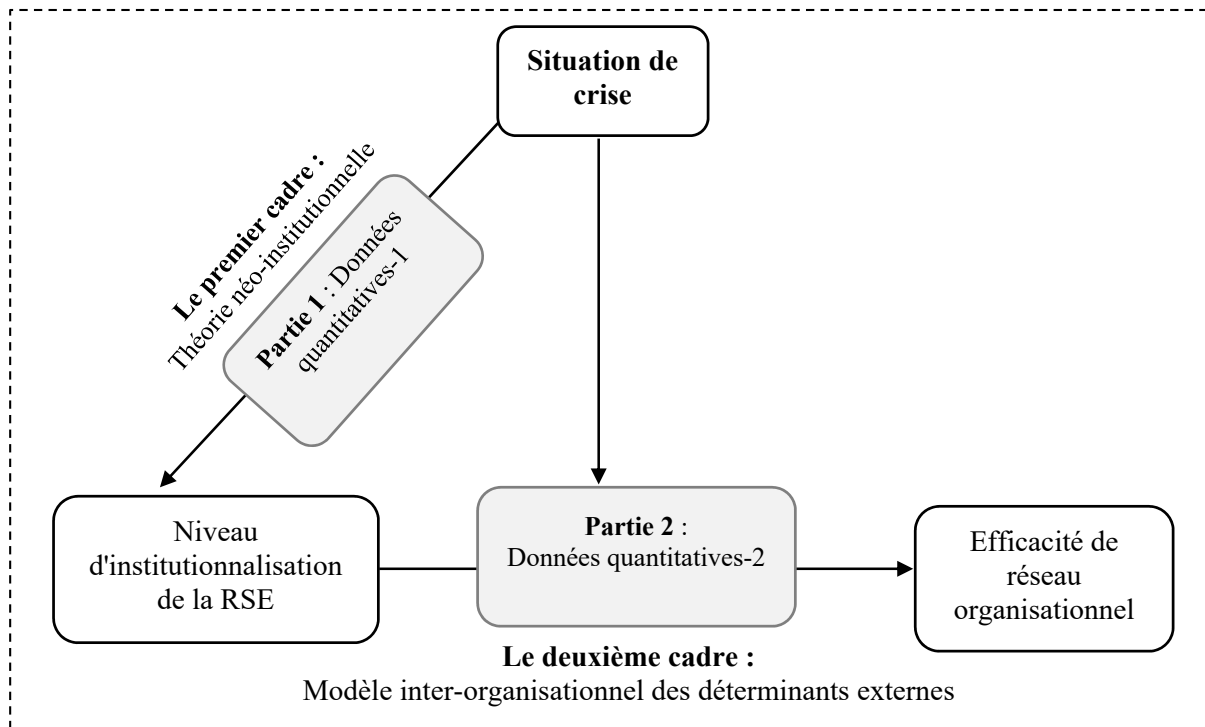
Situation de crise

Le premier cadre : Théorie néo-institutionnelle

Partie 1 : Données quantitatives-1

Niveau d'institutionnalisation de la RSE

Partie 2 : Données quantitatives-2

Efficacité de réseau organisationnel

Le deuxième cadre :
Modèle inter-organisationnel des déterminants externes